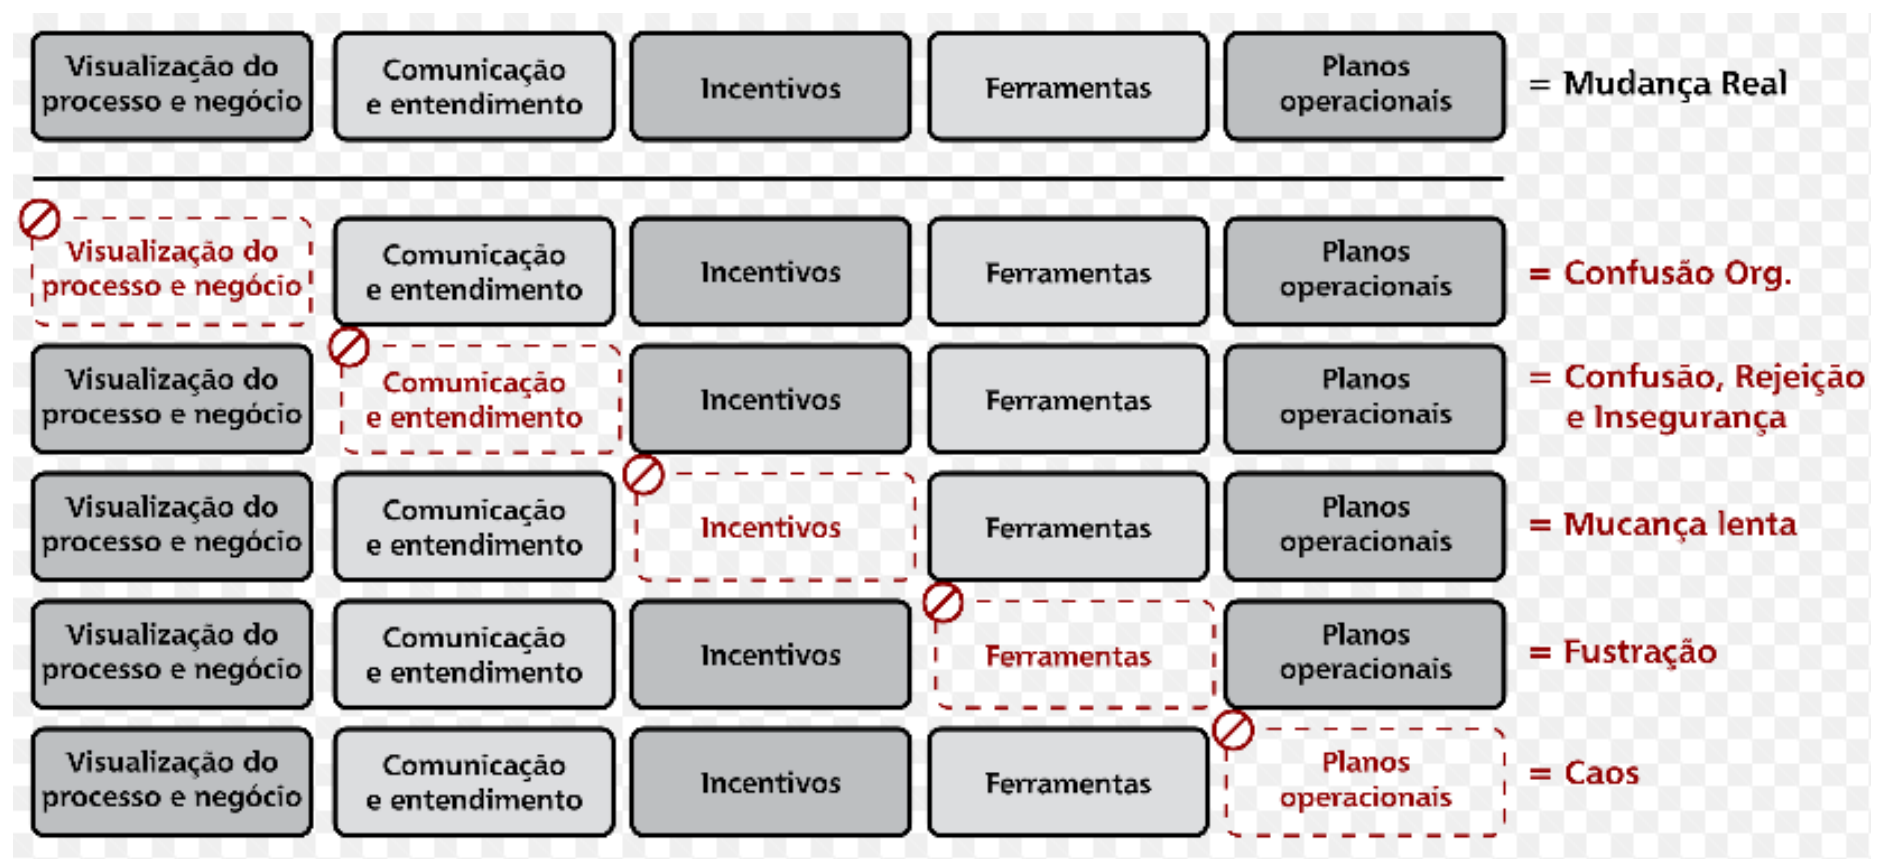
| | | | | | |
|---|---|---|---|---|---|
| Visualização do processo e negócio | Comunicação e entendimento | Incentivos | Ferramentas | Planos operacionais | = Mudança Real |
| Visualização do processo e negócio | Comunicação e entendimento | Incentivos | Ferramentas | Planos operacionais | = Confusão Org. |
| Visualização do processo e negócio | Comunicação e entendimento | Incentivos | Ferramentas | Planos operacionais | = Confusão, Rejeição e Insegurança |
| Visualização do processo e negócio | Comunicação e entendimento | Incentivos | Ferramentas | Planos operacionais | = Mucança lenta |
| Visualização do processo e negócio | Comunicação e entendimento | Incentivos | Ferramentas | Planos operacionais | = Fustração |
| Visualização do processo e negócio | Comunicação e entendimento | Incentivos | Ferramentas | Planos operacionais | = Caos |